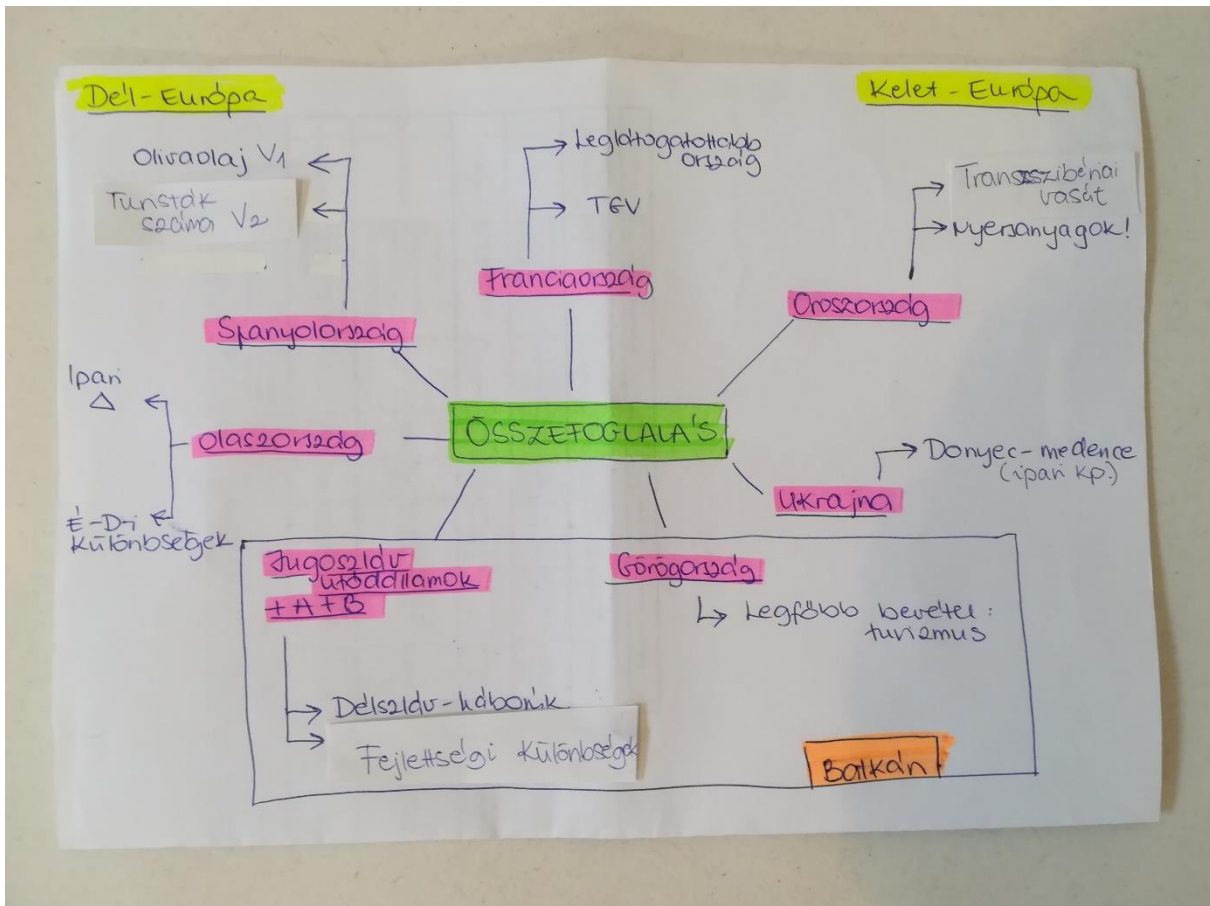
Dél-Európa

Kelet-Európa

Olívaolaj $V_1$

Turisták száma $V_2$

Spanyolország

Leglátogatottabb ország

TGV

Franciaország

Transzszibériai vasút

Nyersanyagok!

Oroszország

Ipari △

Olaszország

É-D-i különbségek

ÖSSZEFOGLALÁS

Donyec-medence (ipari kp.)

Ukrajna

Jugoszláv utódállamok + A + B

Delszláv-háború

Fejlettségi különbségek

Görögország

Legfőbb bevétel: turizmus

Balkán